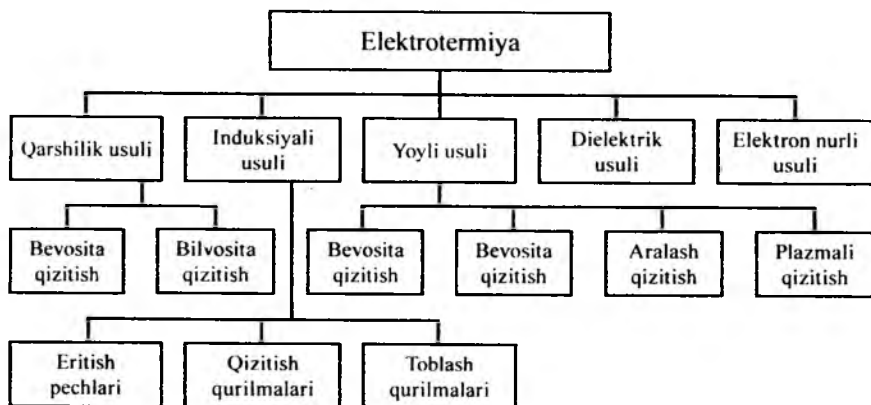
Elektrotermiya

Qarshilik usuli

Induksiyali usuli

Yoyli usuli

Dielektrik usuli

Elektron nurli usuli

Bevosita qizitish

Bilvosita qizitish

Bevosita qizitish

Bevosita qizitish

Aralash qizitish

Plazmali qizitish

Eritish pechlari

Qizitish qurilmalari

Toblash qurilmalari